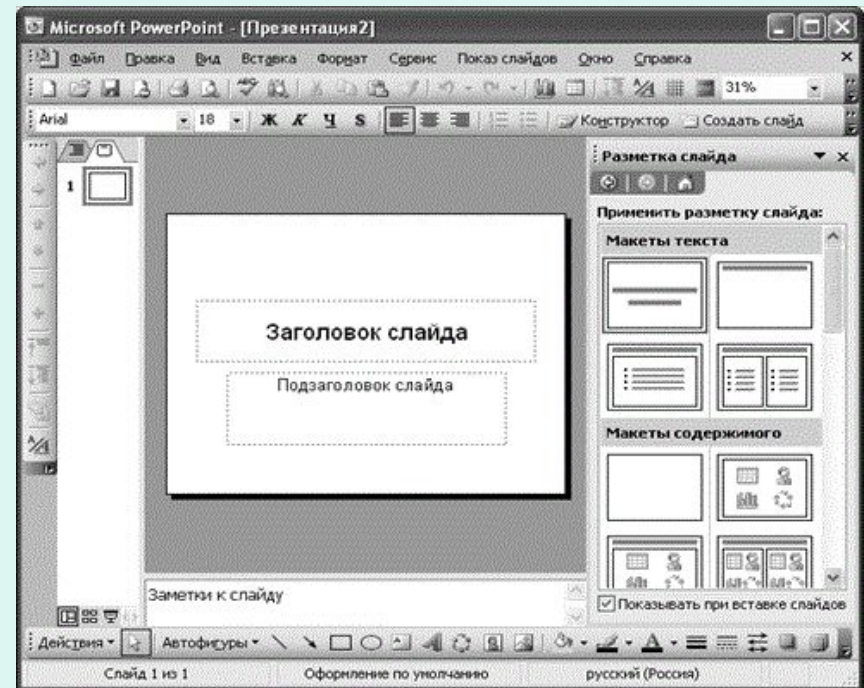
Microsoft PowerPoint - [Презентация2]

Файл Правка Вид Вставка Формат Сервис Показ слайдов Окно Справка

31%

Arial 18 Ж К Ч S Конструктор Создать слайд

1

Заголовок слайда

Подзаголовок слайда

Заметки к слайду

Разметка слайда

Применить разметку слайда:

Макеты текста

Макеты содержимого

Показывать при вставке слайдов

Действия Автофигуры

Слайд 1 из 1 Оформление по умолчанию русский (Россия)